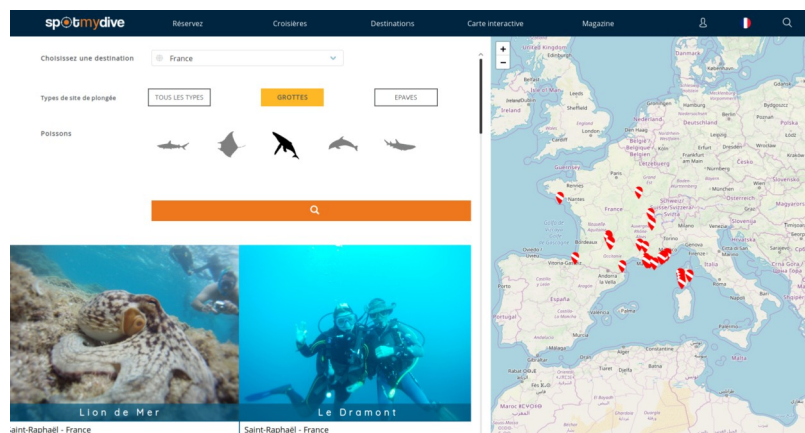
spotmydive Réservez Croisières Destinations Carte interactive Magazine

Choisissez une destination France

Types de site de plongée TOUS LES TYPES GROTTES EPAVES

Poissons

Lion de Mer
aint-Raphaël - France

Le Dramont
Saint-Raphaël - France

+
−

United Kingdom
Isle of Man
Leeds
Sheffield
London
Nederland
Hamburg
Berlin
Polska
België / Belgique
Den Haag
Frankfurt am Main
Deutschland
Česko
Guernsey
Paris
Luxembourg
Rennes
Nantes
France
München
Österreich
Schweiz/Suisse/Svizzera
Slovenija
Hrvatska
Bordeaux
Torino
Genova
Italia
Vitoria-Gasteiz
Andorra
Roma
Portugal
España
València
Madrid
Palma
Lisboa
Sevilla
Algérie
Tunisie
Constantine
Rabat
Maroc المغرب